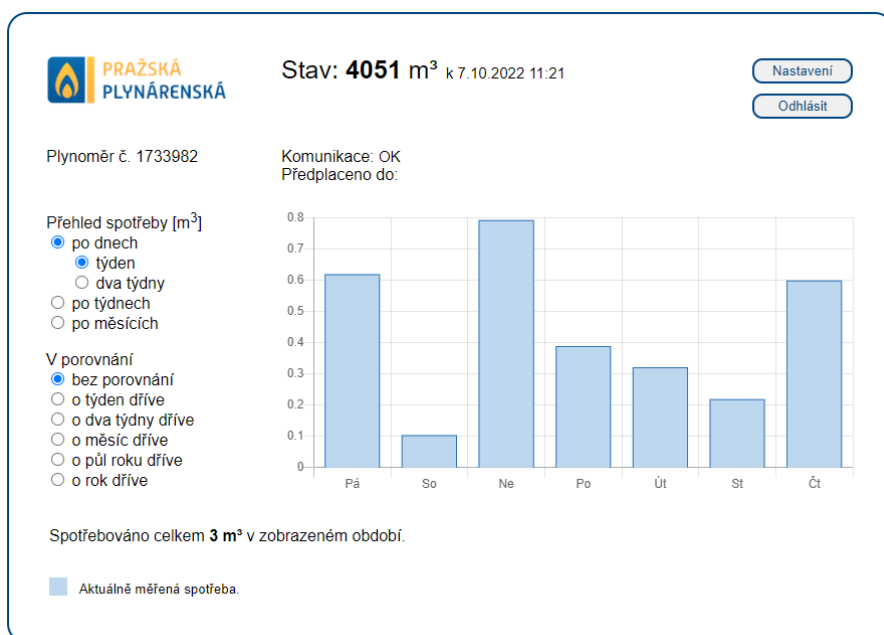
PRAŽSKÁ PLYNÁRENSKÁ

Stav: **4051** m³ k 7.10.2022 11:21

Nastavení

Odhlásit

Plynoměr č. 1733982

Komunikace: OK
Předplaceno do:

Přehled spotřeby [$m^3$]
po dnech
týden
dva týdny
po týdnech
po měsících

V porovnání
bez porovnání
o týden dříve
o dva týdny dříve
o měsíc dříve
o půl roku dříve
o rok dříve

0.8
0.7
0.6
0.5
0.4
0.3
0.2
0.1
0

Pá So Ne Po Út St Čt

Spotřebováno celkem **3 m³** v zobrazeném období.

Aktuálně měřená spotřeba.